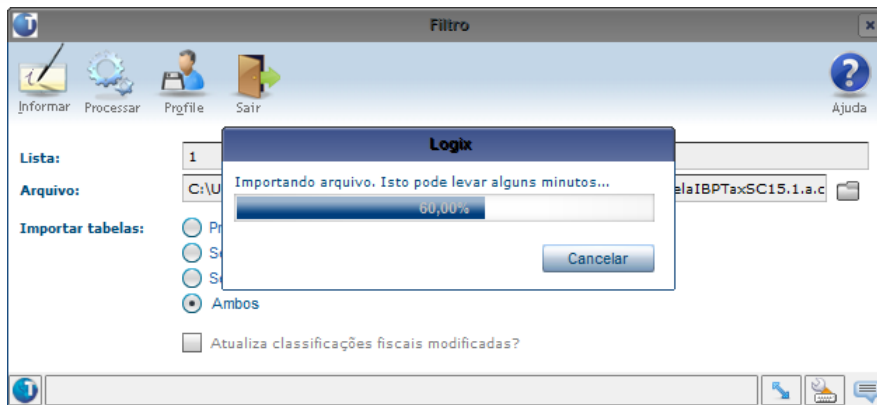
Filtro

Informar Processar Profile Sair Ajuda

Lista: 1

Arquivo: C:\U elaIBPTaxSC15.1.a.c

Importar tabelas: Pr
Se
Se
Ambos

Atualiza classificações fiscais modificadas?

Logix

Importando arquivo. Isto pode levar alguns minutos...

60,00%

Cancelar